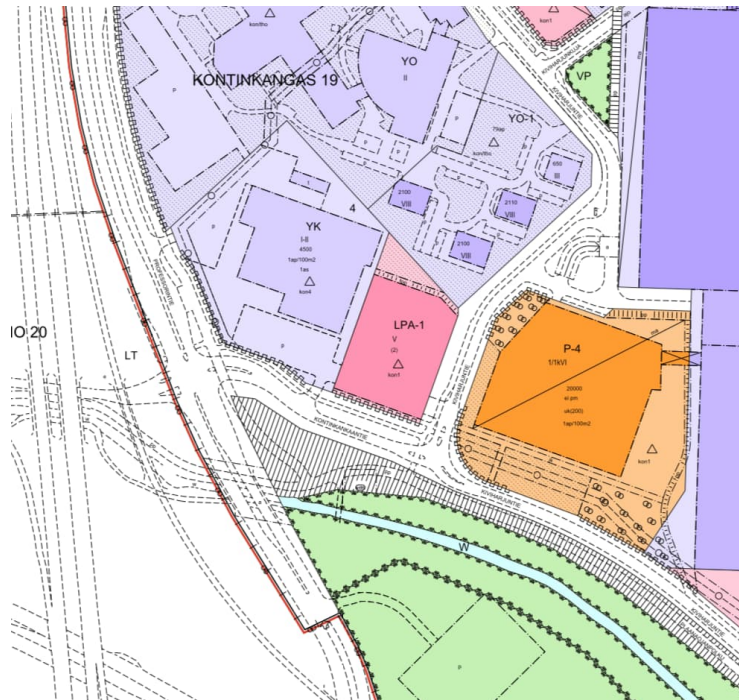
kon/ho

kon1

KONTINKANGAS 19

YO
II

VP

YO-1
75ap
kon/ho

650
III

p

2100
VIII

2110
VIII

2100
VIII

4

YK
I-II
4500
1ap/100m2
1as
kon4

p

LPA-1
V
(2)
kon1

P-4
1/1kVI
20000
sl pm
ok(200)
1ap/100m2
kon1

IO 20

LT

KONTINKANKAANTIE

KIVIHARJUNTIE

W

p